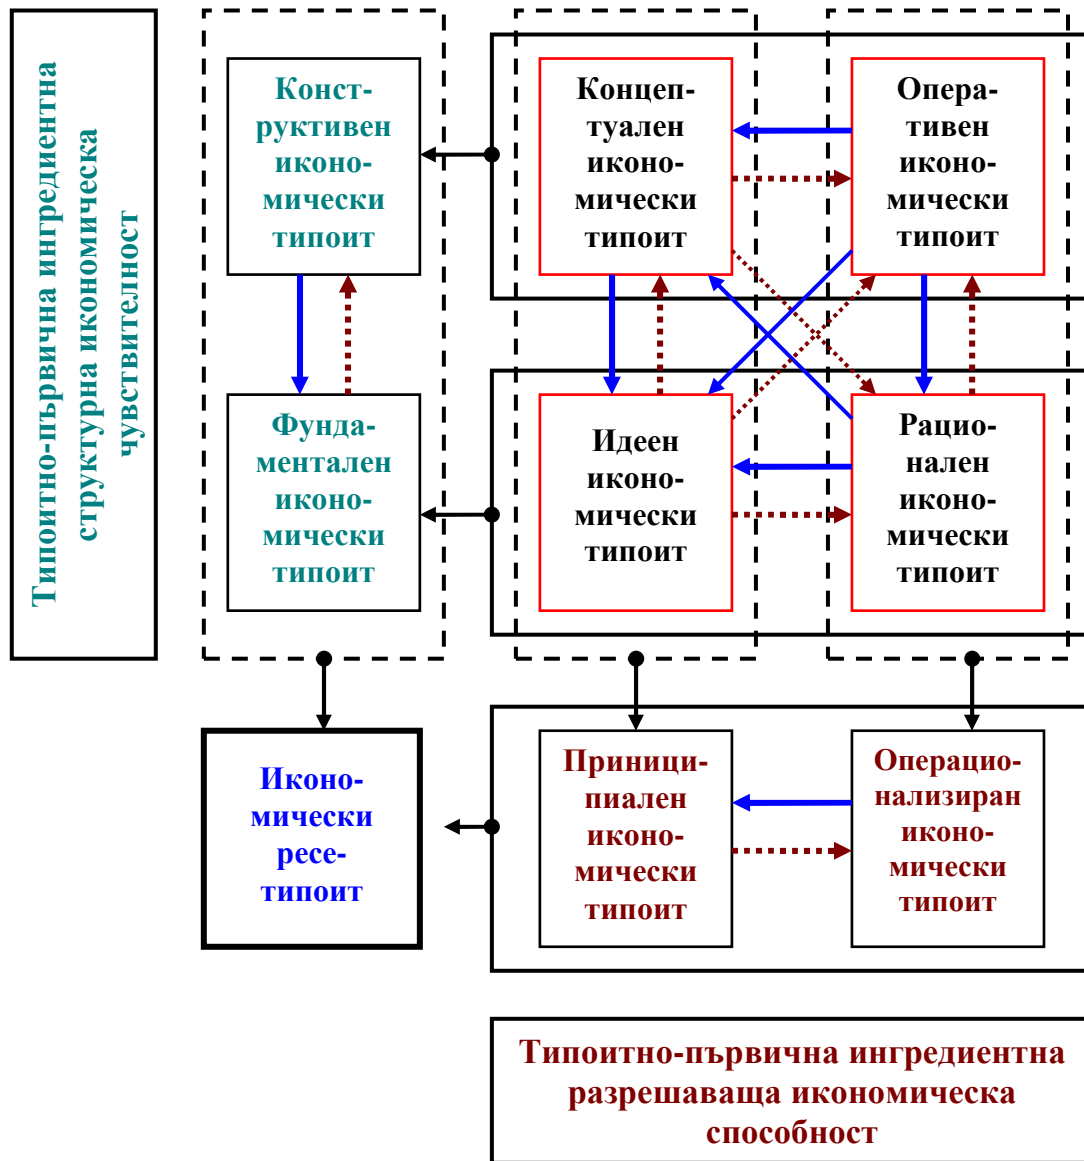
Типоитно-първична ингредиентна структурна икономическа чувствителност

Конструктивен икономически типоит

Концептуален икономически типоит

Оперативен икономически типоит

Фундаментален икономически типоит

Идеен икономически типоит

Рационален икономически типоит

Икономически ресетипоит

Приницproperиален икономически типоит

Операционализиран икономически типоит

Типоитно-първична ингредиентна разрешаваща икономическа способност